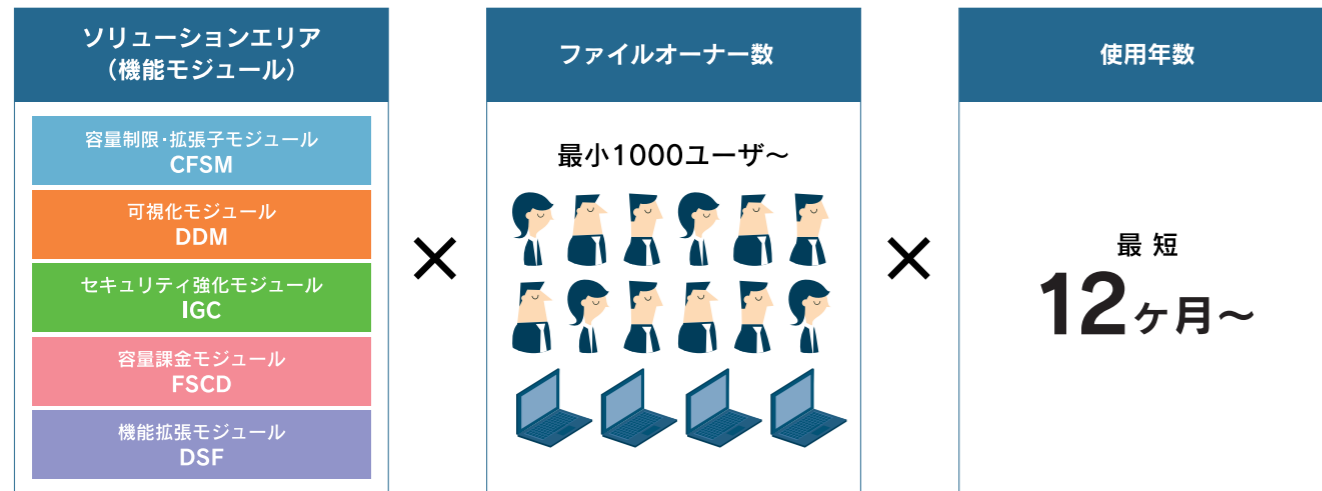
ソリューションエリア
（機能モジュール）

容量制限・拡張子モジュール
CFSM

可視化モジュール
DDM

セキュリティ強化モジュール
IGC

容量課金モジュール
FSCD

機能拡張モジュール
DSF

×

ファイルオーナー数

最小1000ユーザ～

×

使用年数

最短
12ヶ月～